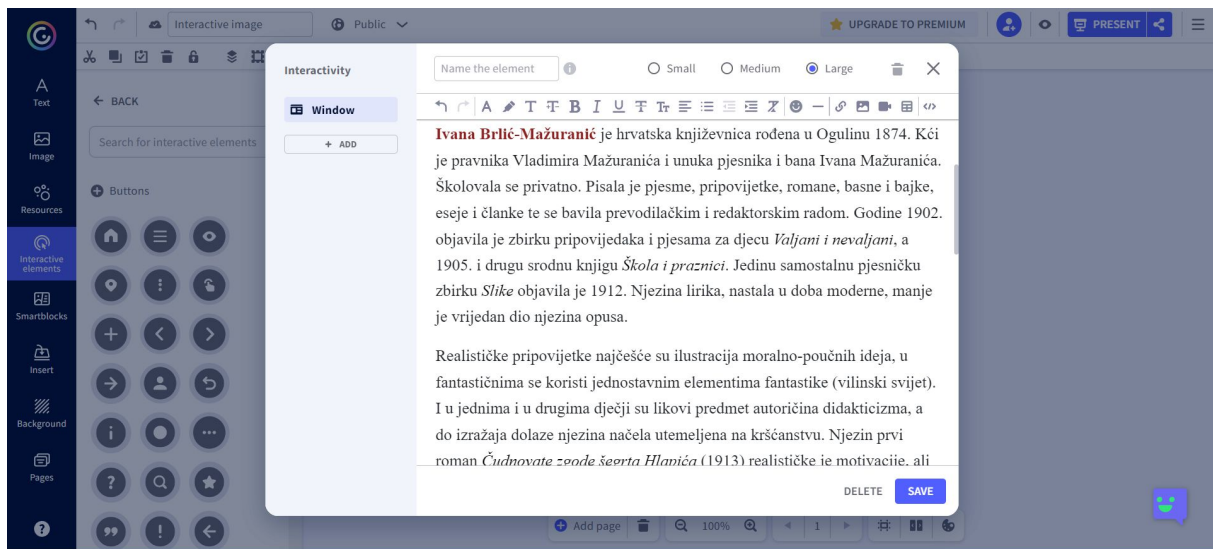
Interactive image
Public
UPGRADE TO PREMIUM
PRESENT

Text
Image
Resources
Interactive elements
Smartblocks
Insert
Background
Pages

← BACK
Search for interactive elements
Buttons

Interactivity
Window
+ ADD

Name the element
Small
Medium
Large

**Ivana Brlić-Mažuranić** je hrvatska književnica rođena u Ogulinu 1874. Kći je pravnika Vladimira Mažuranića i unuka pjesnika i bana Ivana Mažuranića. Školovala se privatno. Pisala je pjesme, pripovijetke, romane, basne i bajke, eseje i članke te se bavila prevodilačkim i redaktorskim radom. Godine 1902. objavila je zbirku pripovijedaka i pjesama za djecu *Valjani i nevaljani*, a 1905. i drugu srodnu knjigu *Škola i praznici*. Jedinu samostalnu pjesničku zbirku *Slike* objavila je 1912. Njezina lirika, nastala u doba moderne, manje je vrijedan dio njezina opusa.

Realističke pripovijetke najčešće su ilustracija moralno-poučnih ideja, u fantastičnima se koristi jednostavnim elementima fantastike (vilinski svijet). I u jednima i u drugima dječji su likovi predmet autoričina didakticizma, a do izražaja dolaze njezina načela utemeljena na kršćanstvu. Njezin prvi roman *Čudnovate zgode šegrta Hlapića* (1913) realističke je motivacije, ali

DELETE
SAVE

Add page
100%
1